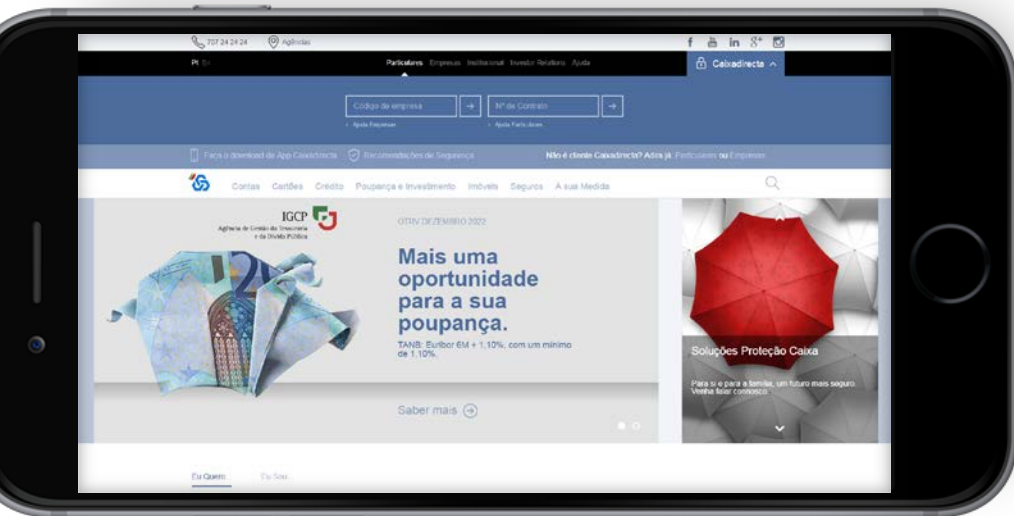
707 24 24 24 Agências

PT En

Particulares Empresas Institucional Investor Relations Ajuda

Caixadirecta

Código de empresa

Nº de Contrato

Ajuda Empresas

Ajuda Particulares

Faça o download da App Caixadirecta

Recomendações de Segurança

Não é cliente Caixadirecta? Adira já: Particulares ou Empresas

Contas Cartões Crédito Poupança e Investimento Imóveis Seguros À sua Medida

IGCP

Agência de Gestão da Tesouraria e da Dívida Pública

OTRV DEZEMBRO 2022

Mais uma oportunidade para a sua poupança.

TANB: Euribor 6M + 1,10%, com um mínimo de 1,10%.

Saber mais

Soluções Proteção Caixa

Para si e para a família, um futuro mais seguro. Venha falar connosco.

Eu Quero Eu Sou